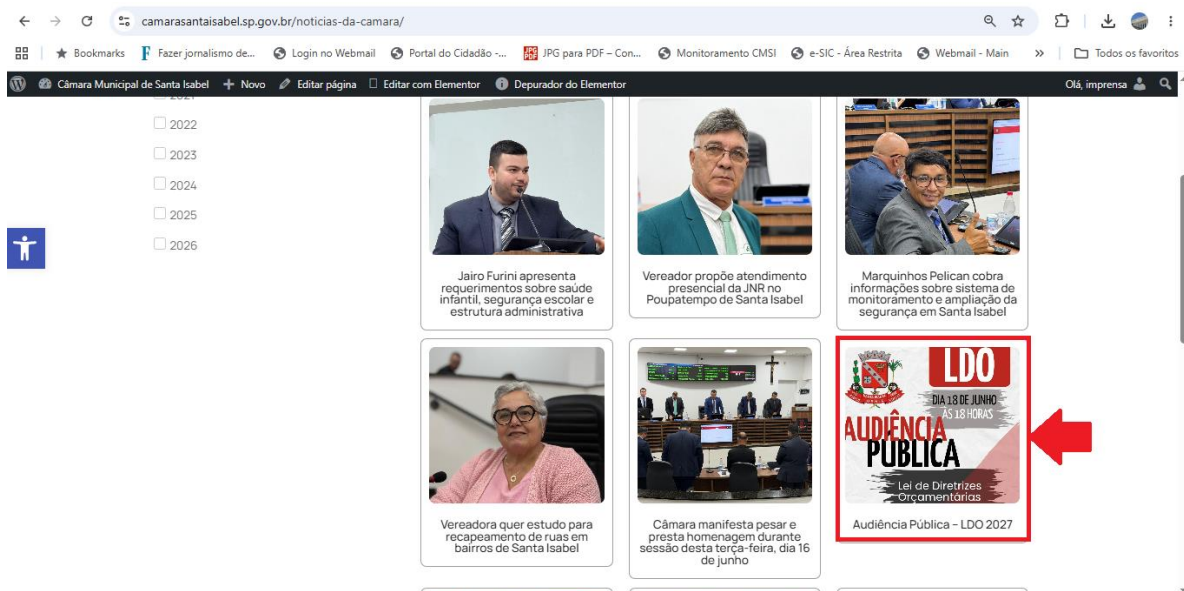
camarasantaisabel.sp.gov.br/noticias-da-camara/

Bookmarks | Fazer jornalismo de... | Login no Webmail | Portal do Cidadão -... | JPG para PDF – Con... | Monitoramento CMSI | e-SIC - Área Restrita | Webmail - Main | » | Todos os favoritos

Câmara Municipal de Santa Isabel | + Novo | Editar página | Editar com Elementor | Depurador do Elementor | Olá, imprensa

2022
2023
2024
2025
2026

Jairo Furini apresenta requerimentos sobre saúde infantil, segurança escolar e estrutura administrativa

Vereador propõe atendimento presencial da JNR no Poupatempo de Santa Isabel

Marquinhos Pelican cobra informações sobre sistema de monitoramento e ampliação da segurança em Santa Isabel

Vereadora quer estudo para recapeamento de ruas em bairros de Santa Isabel

Câmara manifesta pesar e presta homenagem durante sessão desta terça-feira, dia 16 de junho

LDO
DIA 18 DE JUNHO ÀS 18 HORAS
AUDIÊNCIA PÚBLICA
Lei de Diretrizes Orçamentárias

Audiência Pública – LDO 2027